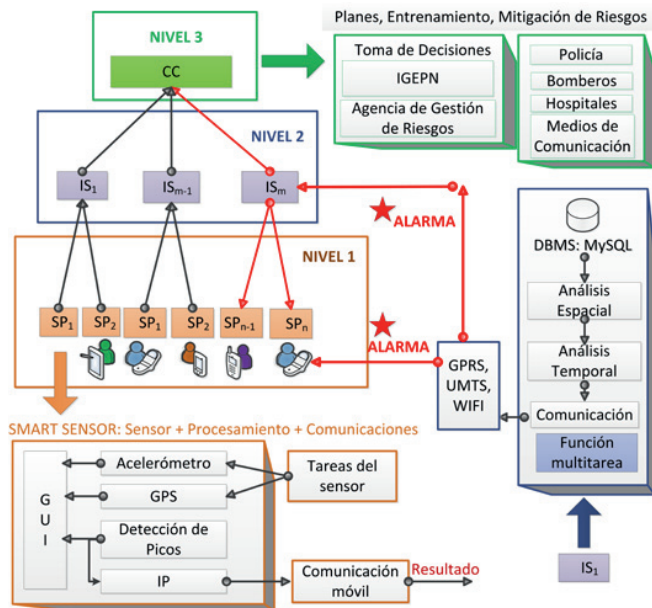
Planes, Entrenamiento, Mitigación de Riesgos

NIVEL 3

CC

Toma de Decisiones

IGEPN

Agencia de Gestión de Riesgos

Policía

Bomberos

Hospitales

Medios de Comunicación

NIVEL 2

$IS_1$

$IS_{m-1}$

$IS_m$

ALARMA

NIVEL 1

DBMS: MySQL

Análisis Espacial

Análisis Temporal

Comunicación

Función multitarea

$SP_1$ $SP_2$ $SP_1$ $SP_2$ $SP_{n-1}$ $SP_n$

ALARMA

GPRS, UMTS, WIFI

SMART SENSOR: Sensor + Procesamiento + Comunicaciones

G U I

Acelerómetro

GPS

Detección de Picos

IP

Tareas del sensor

Comunicación móvil

Resultado

$IS_1$